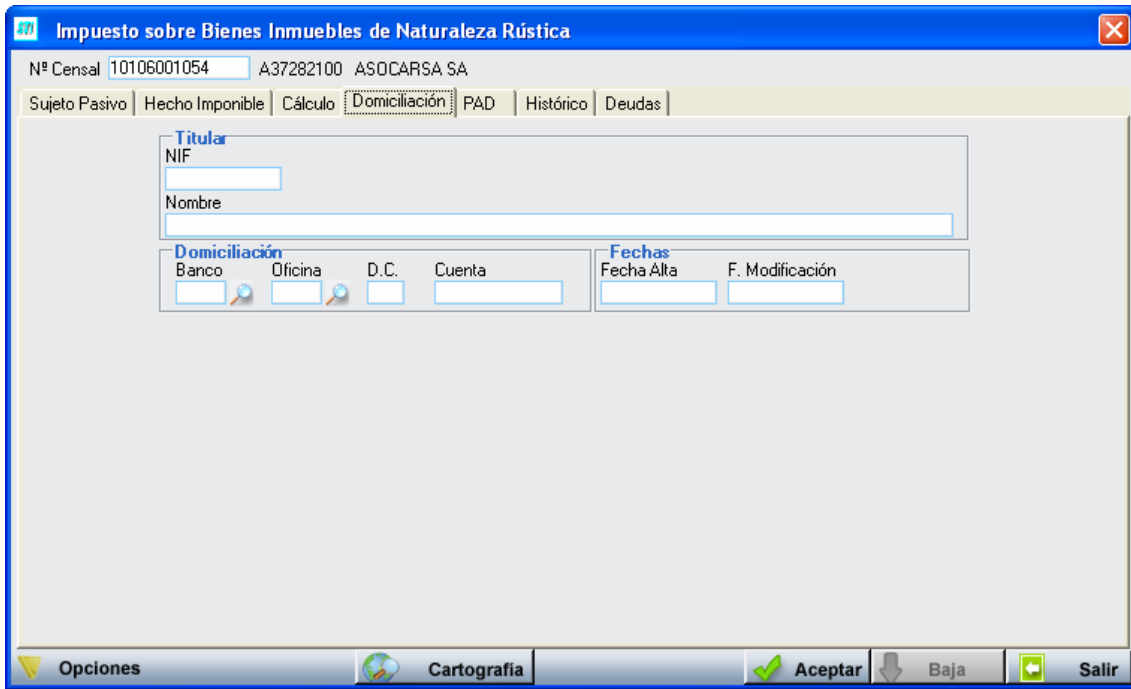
Impuesto sobre Bienes Inmuebles de Naturaleza Rústica

Nº Censal 10106001054 A37282100 ASOCARSA SA

Sujeto Pasivo | Hecho Imponible | Cálculo | Domiciliación | PAD | Histórico | Deudas

Titular
NIF
Nombre

Domiciliación
Banco Oficina D.C. Cuenta

Fechas
Fecha Alta F. Modificación

Opciones Cartografía Aceptar Baja Salir